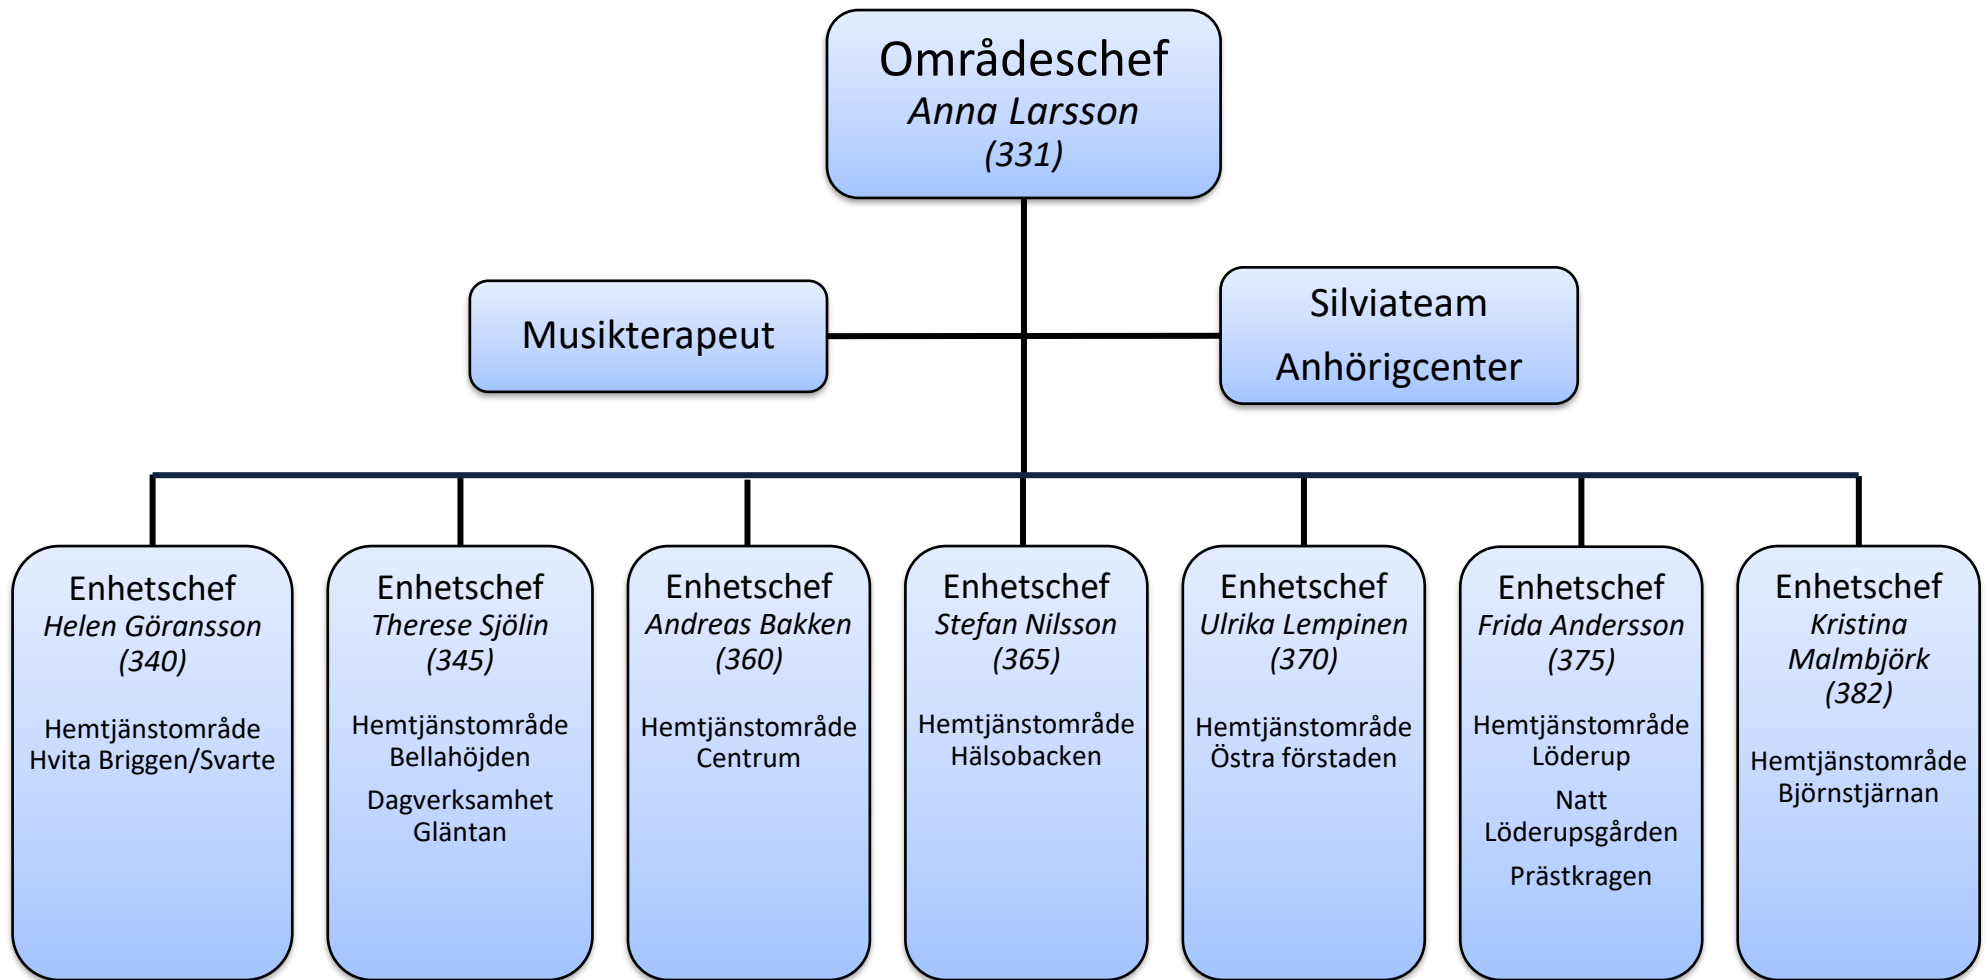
Områdeschef
*Anna Larsson*
*(331)*

Musikterapeut

Silviateam
Anhörigcenter

Enhetschef
*Helen Göransson*
*(340)*

Hemtjänstområde
Hvita Briggen/Svarte

Enhetschef
*Therese Sjölin*
*(345)*

Hemtjänstområde
Bellahöjden

Dagverksamhet
Gläntan

Enhetschef
*Andreas Bakken*
*(360)*

Hemtjänstområde
Centrum

Enhetschef
*Stefan Nilsson*
*(365)*

Hemtjänstområde
Hälsobacken

Enhetschef
*Ulrika Lempinen*
*(370)*

Hemtjänstområde
Östra förstaden

Enhetschef
*Frida Andersson*
*(375)*

Hemtjänstområde
Löderup

Natt
Löderupsgården

Prästkragen

Enhetschef
*Kristina Malmbjörk*
*(382)*

Hemtjänstområde
Björnstjärnan